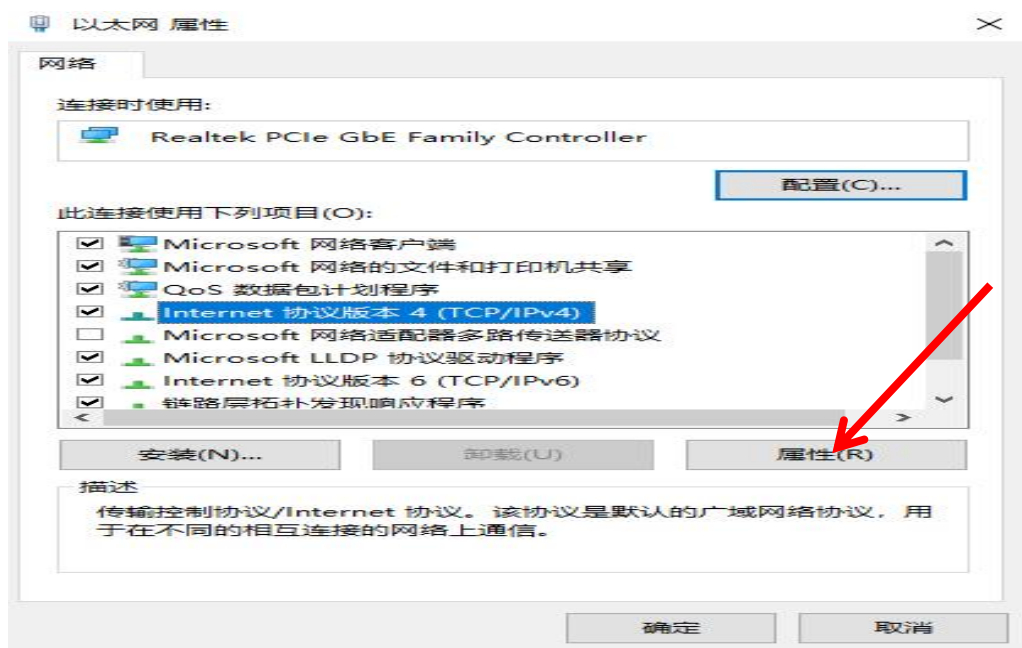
以太网 属性

网络

连接时使用:

Realtek PCIe GbE Family Controller

配置(C)...

此连接使用下列项目(O):

Microsoft 网络客户端
Microsoft 网络的文件和打印机共享
QoS 数据包计划程序
Internet 协议版本 4 (TCP/IPv4)
Microsoft 网络适配器多路传送器协议
Microsoft LLDP 协议驱动程序
Internet 协议版本 6 (TCP/IPv6)
链路层拓扑发现响应程序

安装(N)... 卸载(U) 属性(R)

描述
传输控制协议/Internet 协议。该协议是默认的广域网络协议，用于在不同的相互连接的网络上通信。

确定 取消